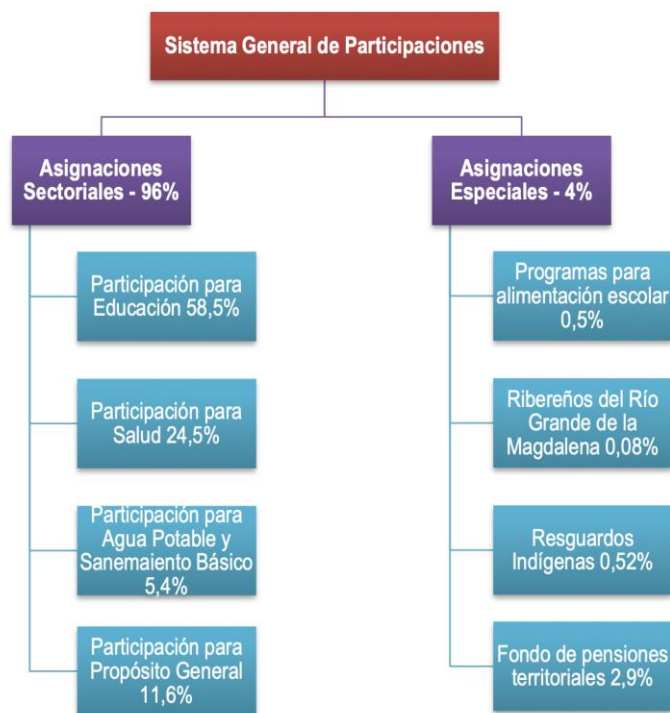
Sistema General de Participaciones

Asignaciones Sectoriales - 96%

Participación para Educación 58,5%

Participación para Salud 24,5%

Participación para Agua Potable y Sanemaiento Básico 5,4%

Participación para Propósito General 11,6%

Asignaciones Especiales - 4%

Programas para alimentación escolar 0,5%

Ribereños del Río Grande de la Magdalena 0,08%

Resguardos Indígenas 0,52%

Fondo de pensiones territoriales 2,9%